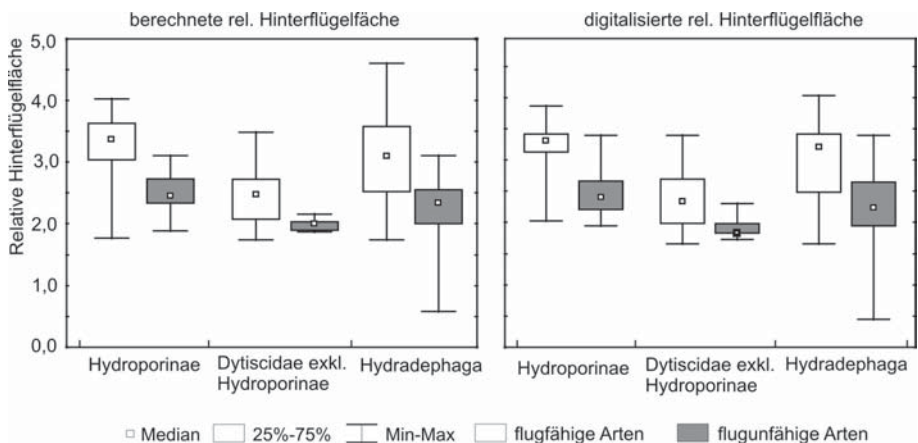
berechnete rel. Hinterflügelfäche

digitalisierte rel. Hinterflügelfläche

Relative Hinterflügelfläche

5,0

4,0

3,0

2,0

1,0

0,0

Hydroporinae

Dytiscidae exkl. Hydroporinae

Hydradephaga

Hydroporinae

Dytiscidae exkl. Hydroporinae

Hydradephaga

Median

25%-75%

Min-Max

flugfähige Arten

flugunfähige Arten